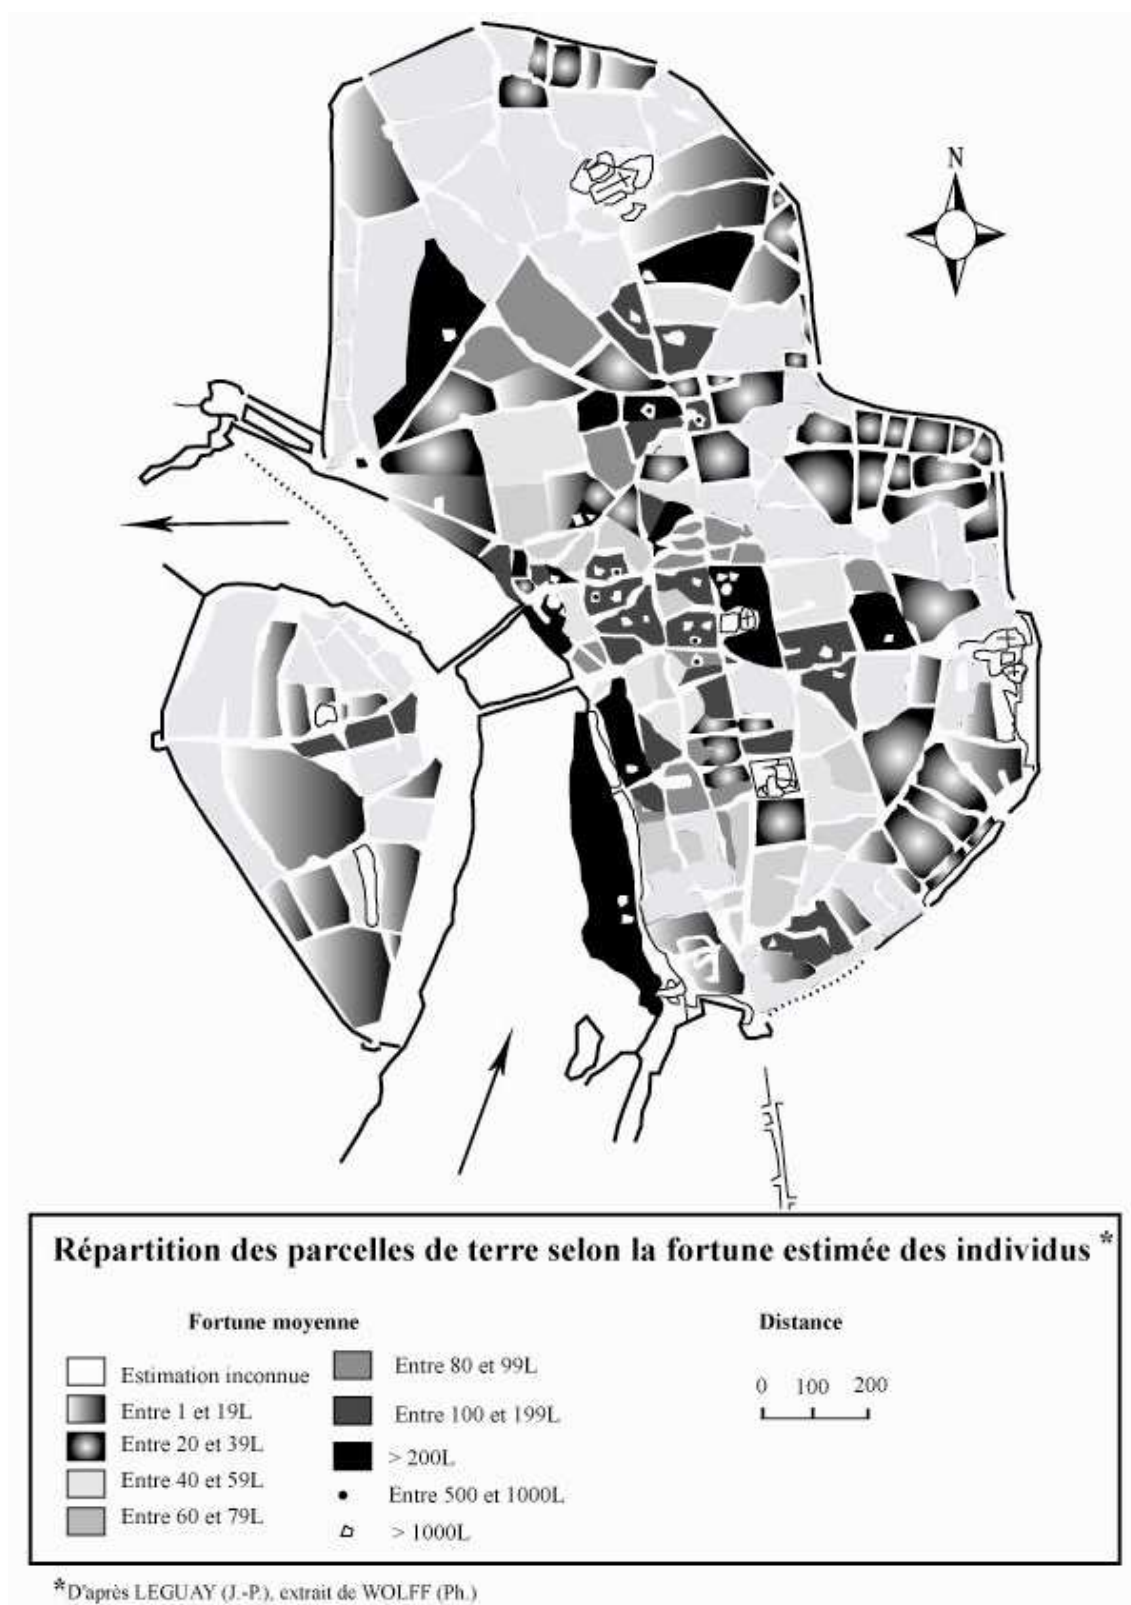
N

Répartition des parcelles de terre selon la fortune estimée des individus *

Fortune moyenne

Estimation inconnue
Entre 1 et 19L
Entre 20 et 39L
Entre 40 et 59L
Entre 60 et 79L
Entre 80 et 99L
Entre 100 et 199L
> 200L
Entre 500 et 1000L
> 1000L

Distance

0 100 200

*D'après LEGUAY (J.-P.), extrait de WOLFF (Ph.)